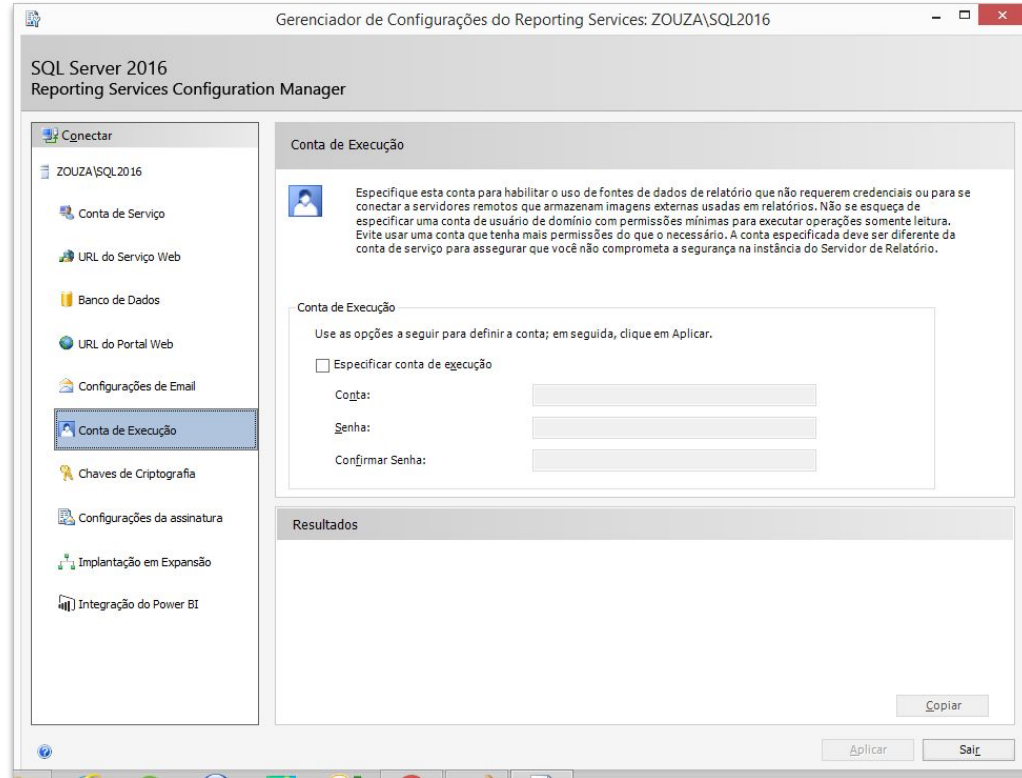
Gerenciador de Configurações do Reporting Services: ZOUZA\SQL2016

SQL Server 2016
Reporting Services Configuration Manager

Conectar

ZOUZA\SQL2016

Conta de Serviço

URL do Serviço Web

Banco de Dados

URL do Portal Web

Configurações de Email

Conta de Execução

Chaves de Criptografia

Configurações da assinatura

Implantação em Expansão

Integração do Power BI

Conta de Execução

Especifique esta conta para habilitar o uso de fontes de dados de relatório que não requerem credenciais ou para se conectar a servidores remotos que armazenam imagens externas usadas em relatórios. Não se esqueça de especificar uma conta de usuário de domínio com permissões mínimas para executar operações somente leitura. Evite usar uma conta que tenha mais permissões do que o necessário. A conta especificada deve ser diferente da conta de serviço para assegurar que você não comprometa a segurança na instância do Servidor de Relatório.

Conta de Execução

Use as opções a seguir para definir a conta; em seguida, clique em Aplicar.

Especificar conta de execução

Conta:

Senha:

Confirmar Senha:

Resultados

Copiar

Aplicar

Sair